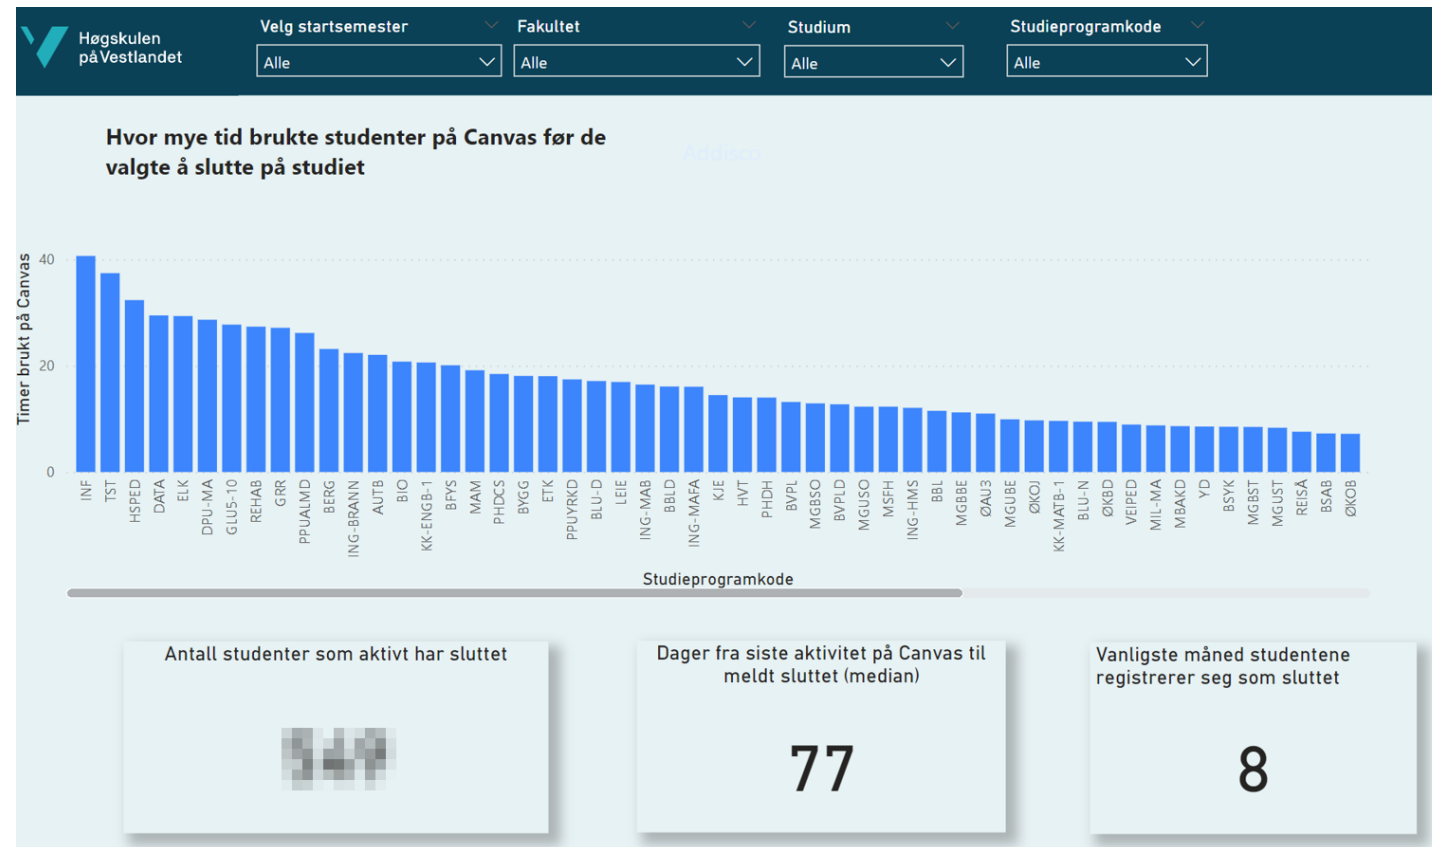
Høgskulen på Vestlandet

Velg startsemester
Alle

Fakultet
Alle

Studium
Alle

Studieprogramkode
Alle

Hvor mye tid brukte studenter på Canvas før de valgte å slutte på studiet

Addisco

Timer brukt på Canvas

40
20
0

INF TST HSPED DATA ELK DPU-MA GLU5-10 REHAB GRR PPUALMD BERG ING-BRANN AUTB BIO KK-ENGB-1 BFYS MAM PHDCS BYGG ETK PPUYRKD BLU-D LEIE ING-MAB BBLD ING-MAFA KJE HVT PHDH BVPL MGBSO BVPLD MGUSO MSFH ING-HMS BBL MGBBE ØAU3 MGUBE ØKOJ KK-MATB-1 BLU-N ØKBD VEIPED MIL-MA MBAKD YD BSYK MGBST MGUST REISÅ BSAB ØKOB

Studieprogramkode

Antall studenter som aktivt har sluttet

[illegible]

Dager fra siste aktivitet på Canvas til meldt sluttet (median)

77

Vanligste måned studentene registrerer seg som sluttet

8